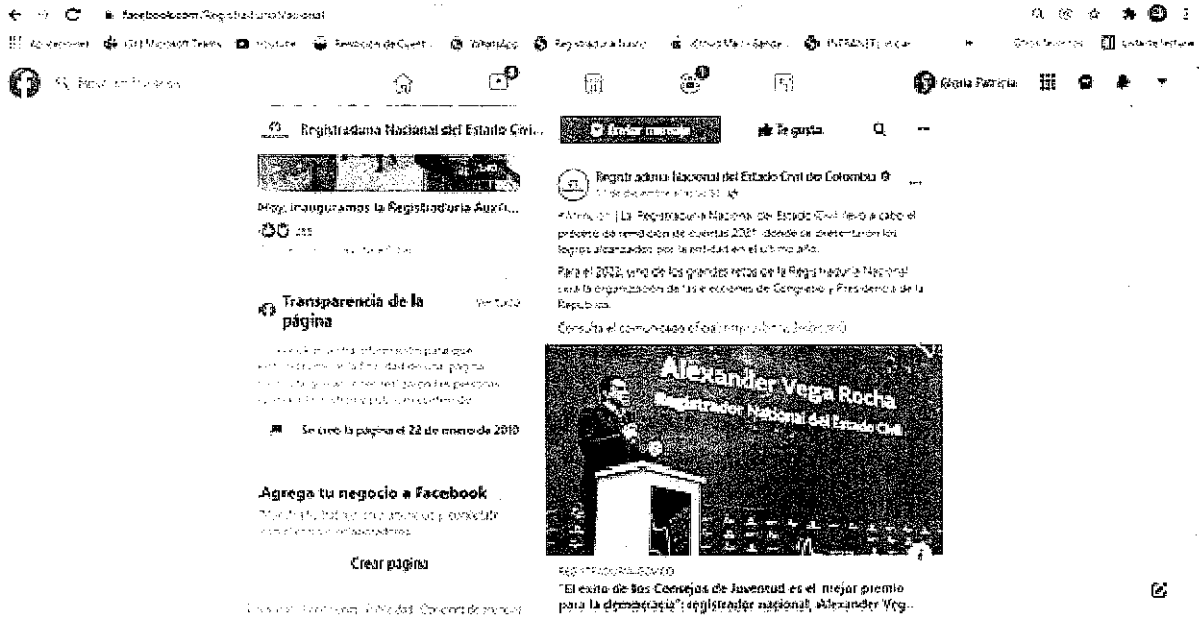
facebook.com/RegistraduriaNacional

Registraduria Nacional del Estado Civi...

Enviar mensaje

Te gusta

Hoy, inauguramos la Registraduría Aux...

Transparencia de la página

Ver todo

Se creó la página el 22 de enero de 2010

Agrega tu negocio a Facebook

Crear página

Registraduría Nacional del Estado Civil de Colombia

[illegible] | La Registraduría Nacional del Estado Civil llevó a cabo el proceso de rendición de cuentas 2021, donde se presentaron los logros alcanzados por la entidad en el último año.

Para el 2022, uno de los grandes retos de la Registraduría Nacional será la organización de las elecciones de Congreso y Presidencia de la República.

Consulta el comunicado oficial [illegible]

Alexander Vega Rocha
Registrador Nacional del Estado Civil

REGISTRADURIA.GOV.CO

"El éxito de los Consejos de Juventud es el mejor premio para la democracia": registrador nacional, Alexander Veg...

Gloria Patricia